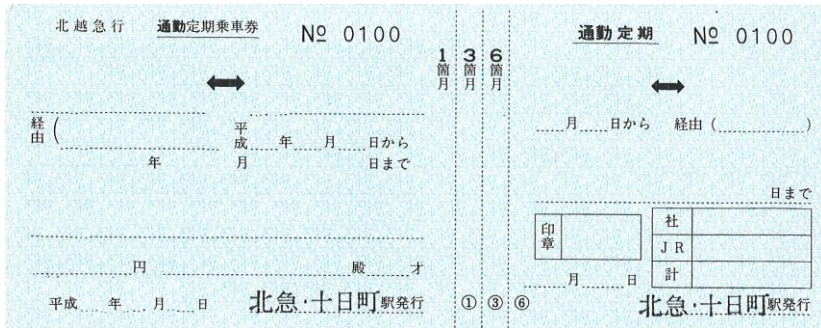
北越急行　通勤定期乗車券　№ 0100

⟷

経由（

平成　年　月　日から
年　月　日まで

円　殿　才

平成　年　月　日　北急·十日町駅発行

1箇月　3箇月　6箇月

①　③　⑥

通勤定期　№ 0100

⟷

月　日から　経由（　）

日まで

印章

| 社 | |
|---|---|
| JR | |
| 計 | |

月　日

北急·十日町駅発行